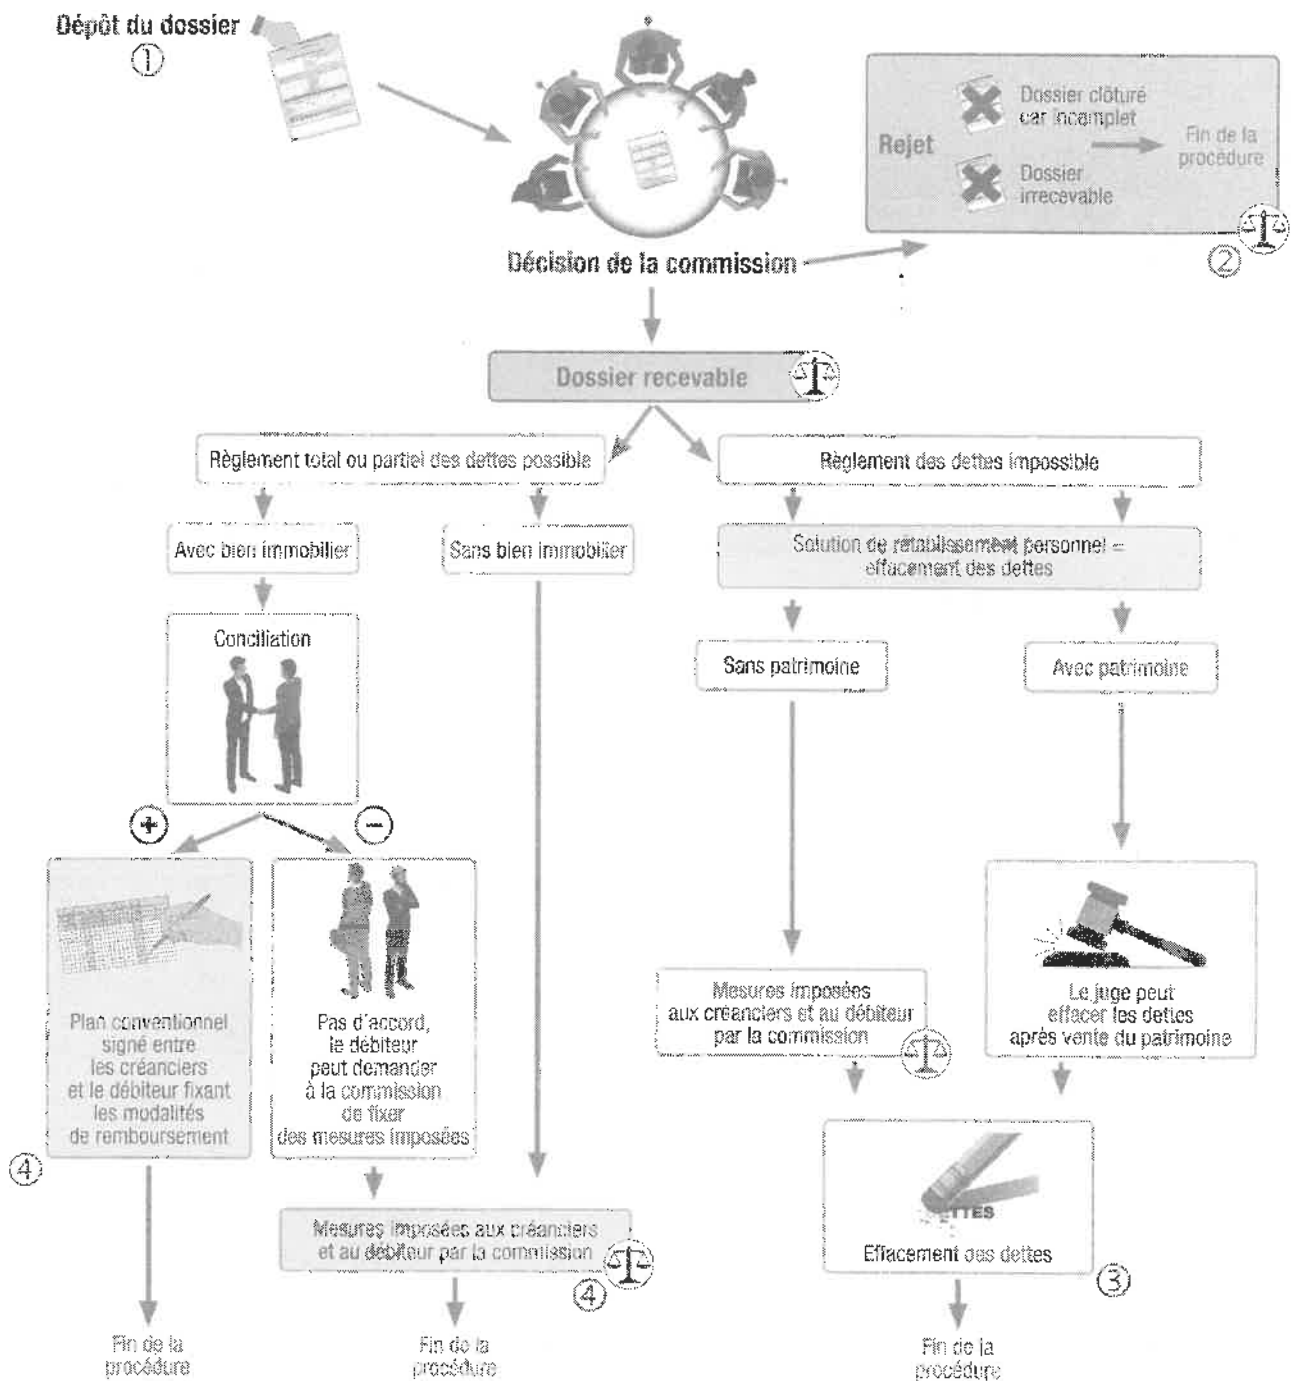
Dépôt du dossier
①

Rejet
Dossier clôturé car incomplet
Dossier irrecevable
Fin de la procédure
②

Décision de la commission

Dossier recevable

Règlement total ou partiel des dettes possible

Règlement des dettes impossible

Avec bien immobilier

Sans bien immobilier

Solution de rétablissement personnel = effacement des dettes

Conciliation

Sans patrimoine

Avec patrimoine

+

−

Plan conventionnel signé entre les créanciers et le débiteur fixant les modalités de remboursement
④

Pas d'accord, le débiteur peut demander à la commission de fixer des mesures imposées

Mesures imposées aux créanciers et au débiteur par la commission

Le juge peut effacer les dettes après vente du patrimoine

Mesures imposées aux créanciers et au débiteur par la commission
④

DETTES
Effacement des dettes
③

Fin de la procédure

Fin de la procédure

Fin de la procédure